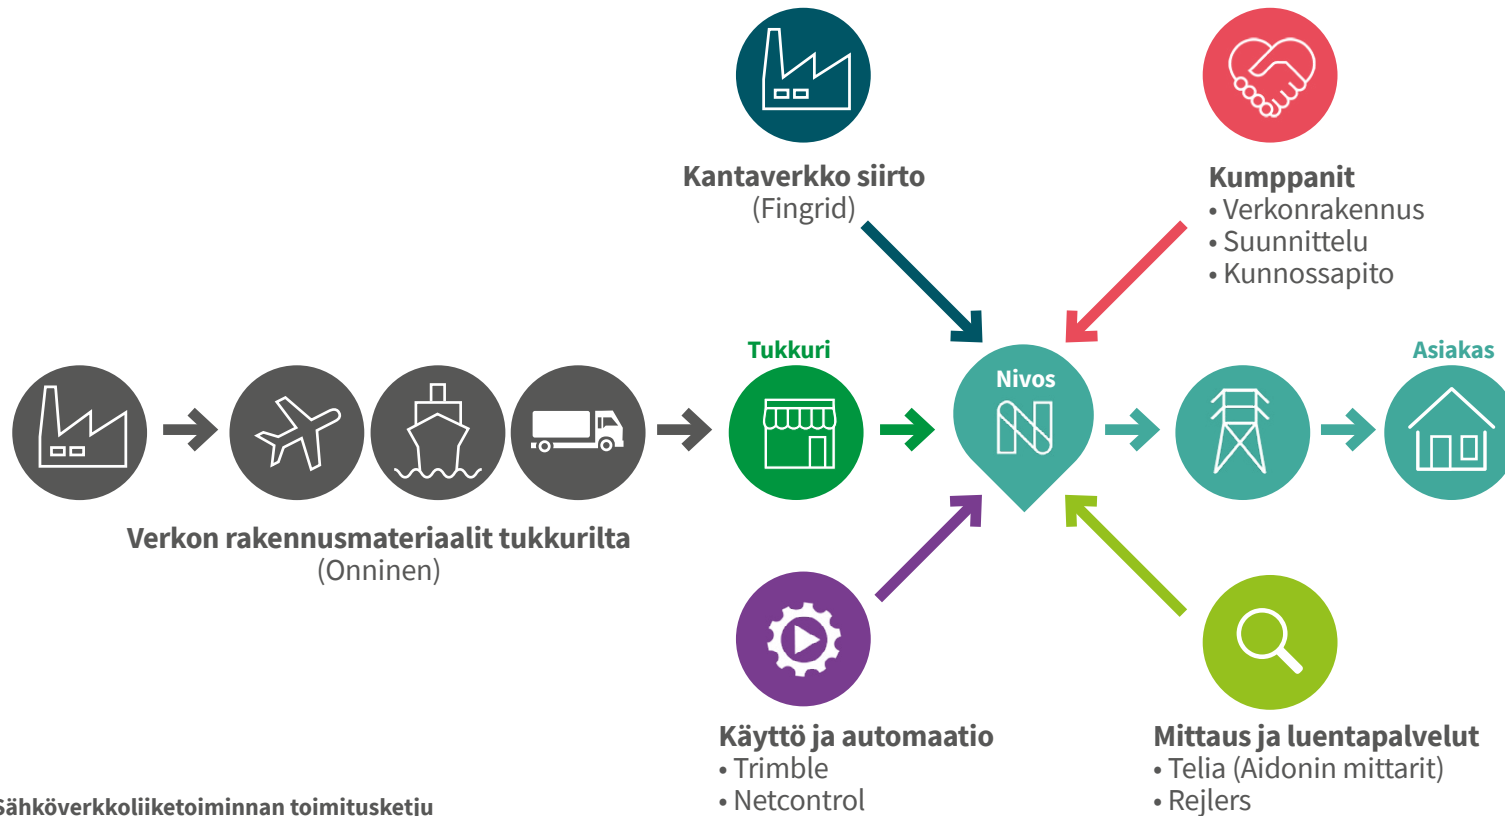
Kantaverkko siirto
(Fingrid)

Kumppanit
• Verkonrakennus
• Suunnittelu
• Kunnossapito

Tukkuri

Nivos

Asiakas

Verkon rakennusmateriaalit tukkurilta
(Onninen)

Käyttö ja automaatio
• Trimble
• Netcontrol

Mittaus ja luentapalvelut
• Telia (Aidonin mittarit)
• Rejlers

Sähköverkkoliiketoiminnan toimitusketju